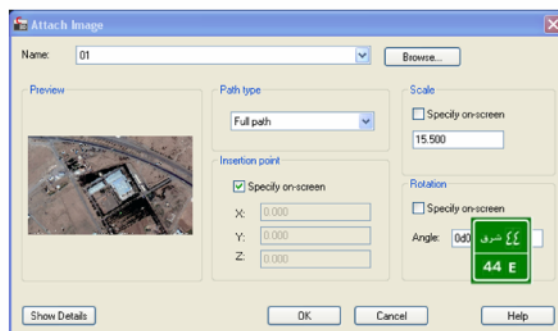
Attach Image

Name: 01

Browse...

Preview

Path type

Full path

Insertion point

Specify on-screen

X: 0.000

Y: 0.000

Z: 0.000

Scale

Specify on-screen

15.500

Rotation

Specify on-screen

Angle: 0d0

٤٤ شرق

44 E

Show Details

OK

Cancel

Help